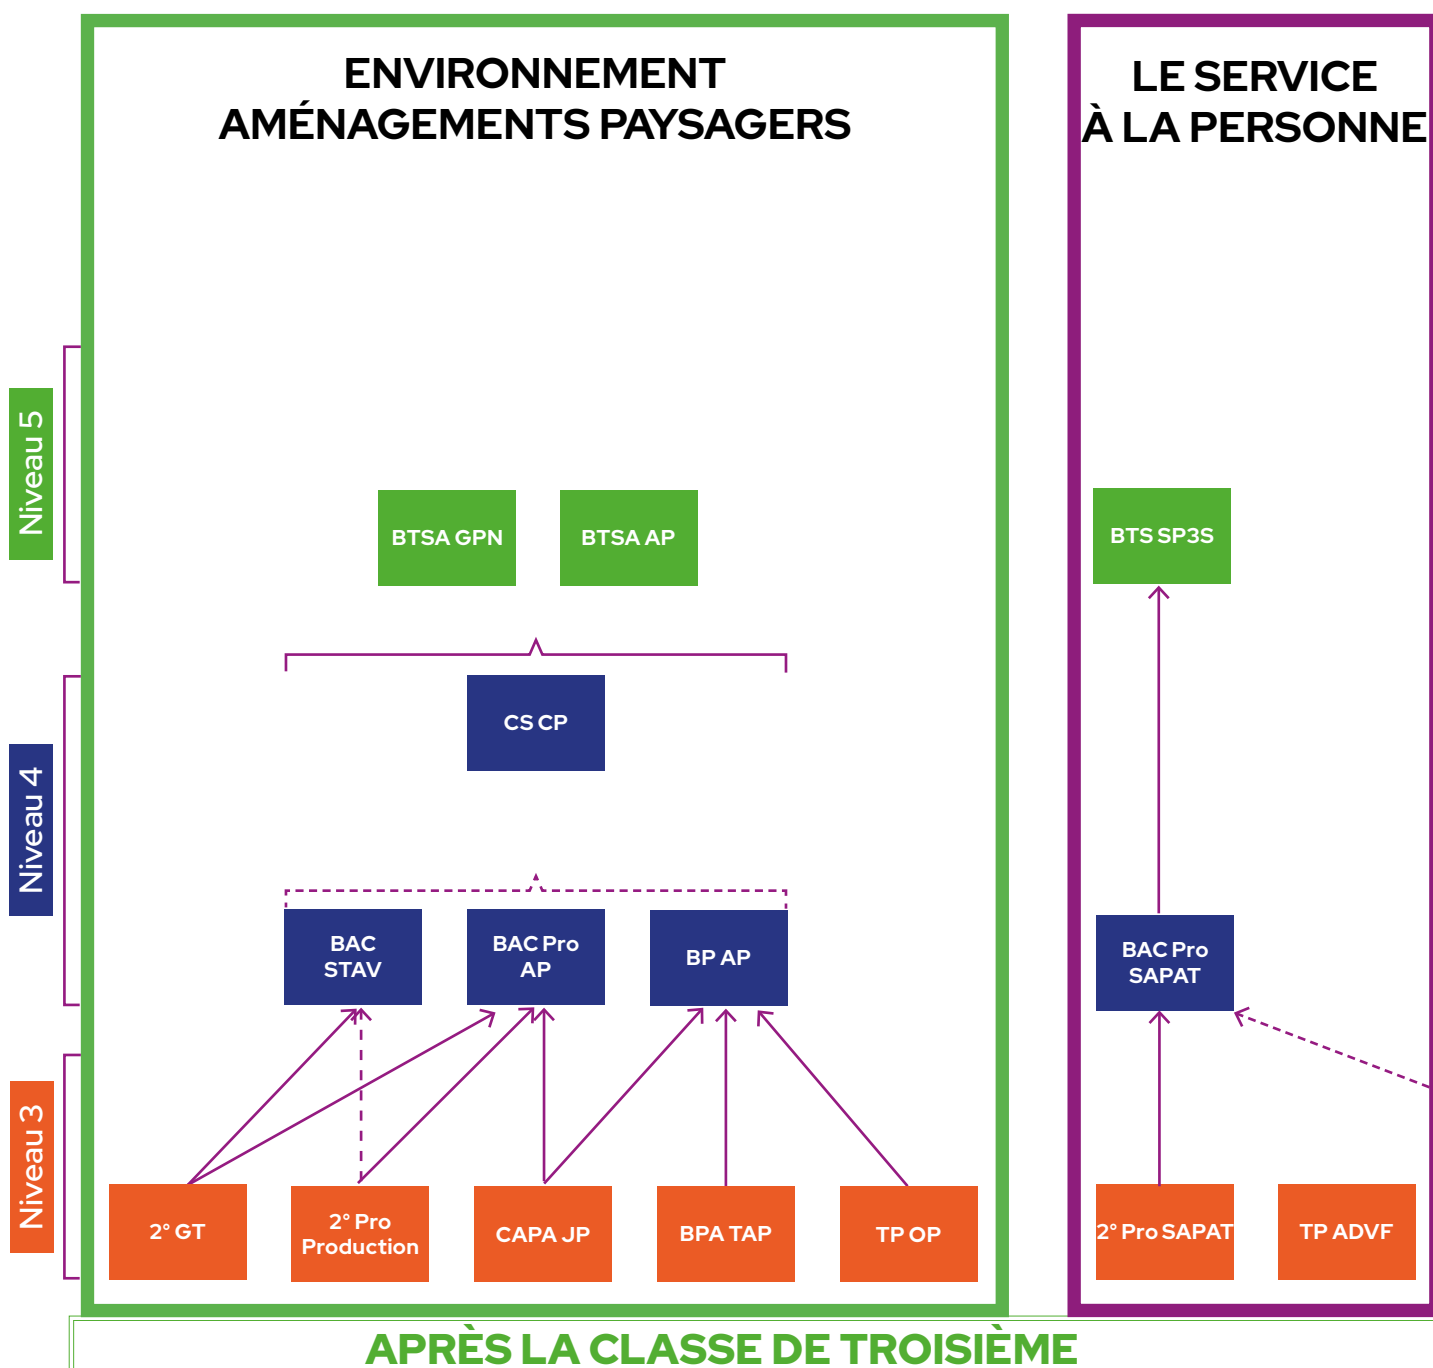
ENVIRONNEMENT
AMÉNAGEMENTS PAYSAGERS

LE SERVICE
À LA PERSONNE

Niveau 5

Niveau 4

Niveau 3

BTSA GPN

BTSA AP

CS CP

BAC STAV

BAC Pro AP

BP AP

2° GT

2° Pro Production

CAPA JP

BPA TAP

TP OP

BTS SP3S

BAC Pro SAPAT

2° Pro SAPAT

TP ADVF

APRÈS LA CLASSE DE TROISIÈME